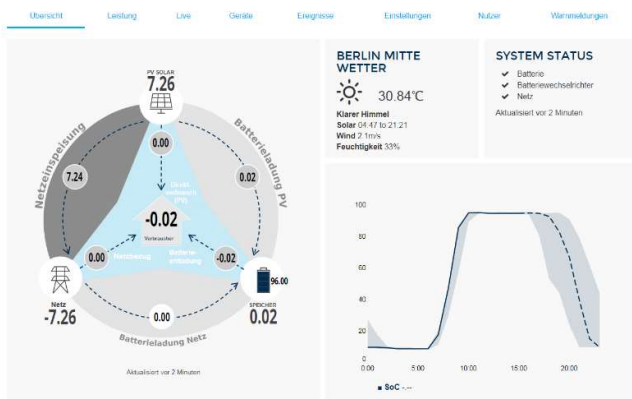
Übersicht Leistung Live Geräte Ereignisse Einstellungen Nutzer Warnmeldungen

PV SOLAR
7.26

Netzeinspeisung

Batterieladung PV

0.00

7.24

0.02

Direktverbrauch (PV)

-0.02
Verbraucher

Netzbezug

Batterieentladung

0.00

-0.02

96.00

Netz
-7.26

SPEICHER
0.02

0.00

Batterieladung Netz

Aktualisiert vor 2 Minuten

BERLIN MITTE WETTER

30.84°C

Klarer Himmel
Solar 04:47 to 21:21
Wind 2 m/s
Feuchtigkeit 33%

SYSTEM STATUS

Batterie
Batteriewechselrichter
Netz

Aktualisiert vor 2 Minuten

100
80
60
40
20
0
0:00 5:00 10:00 15:00 20:00

SoC -.--